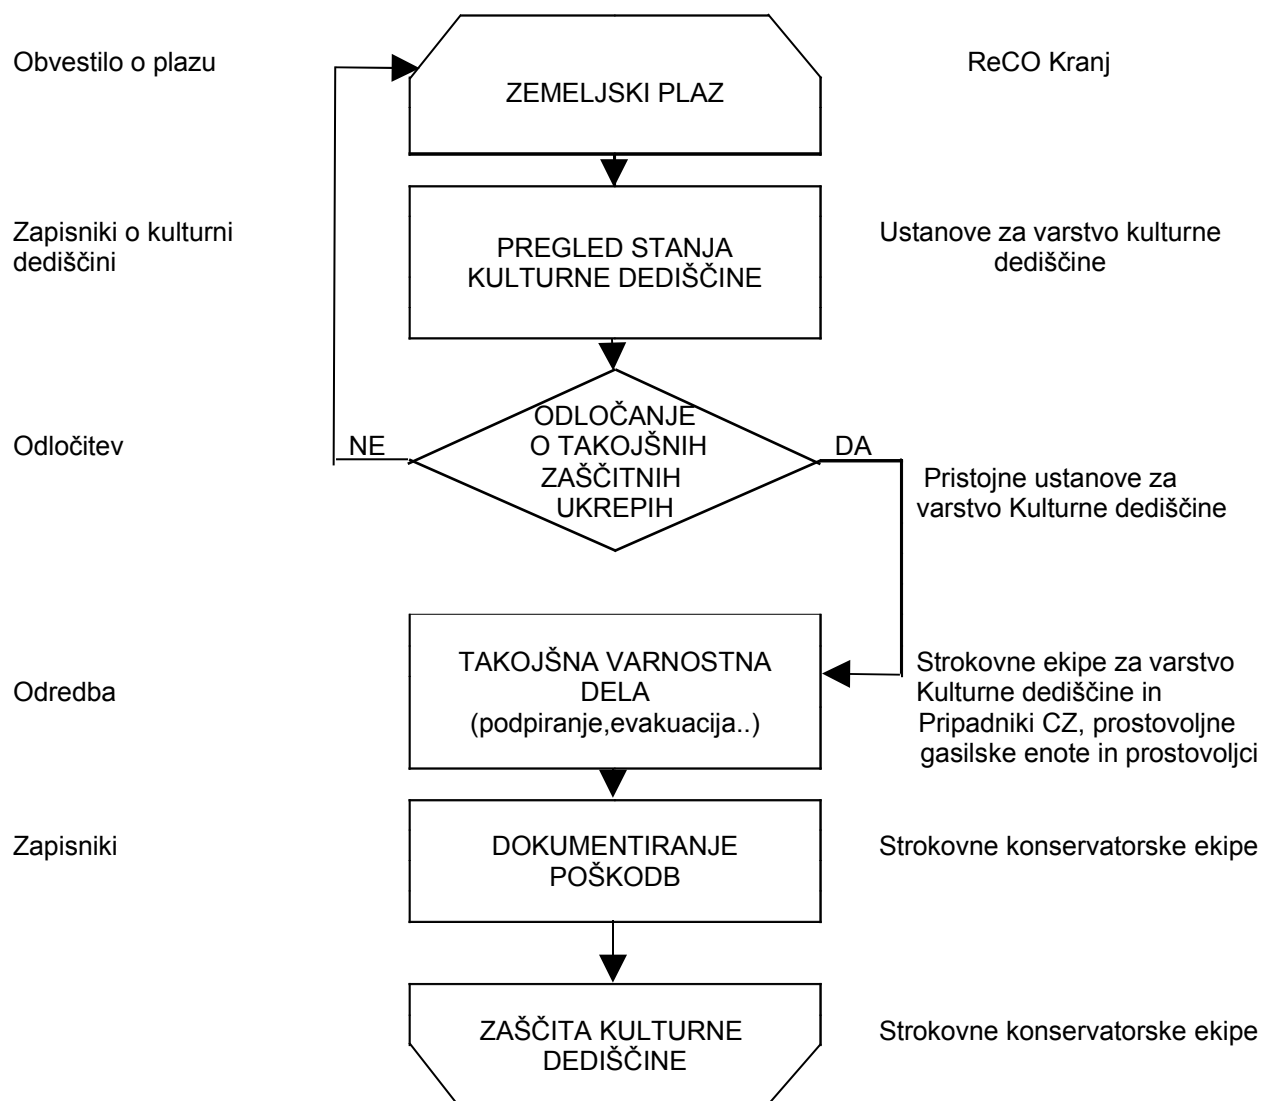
Obvestilo o plazu

ZEMELJSKI PLAZ

ReCO Kranj

Zapisniki o kulturni dediščini

PREGLED STANJA KULTURNE DEDIŠČINE

Ustanove za varstvo kulturne dediščine

Odločitev

NE

ODLOČANJE O TAKOJŠNIH ZAŠČITNIH UKREPIH

DA

Pristojne ustanove za varstvo Kulturne dediščine

Odredba

TAKOJŠNA VARNOSTNA DELA (podpiranje,evakuacija..)

Strokovne ekipe za varstvo Kulturne dediščine in Pripadniki CZ, prostovoljne gasilske enote in prostovoljci

Zapisniki

DOKUMENTIRANJE POŠKODB

Strokovne konservatorske ekipe

ZAŠČITA KULTURNE DEDIŠČINE

Strokovne konservatorske ekipe